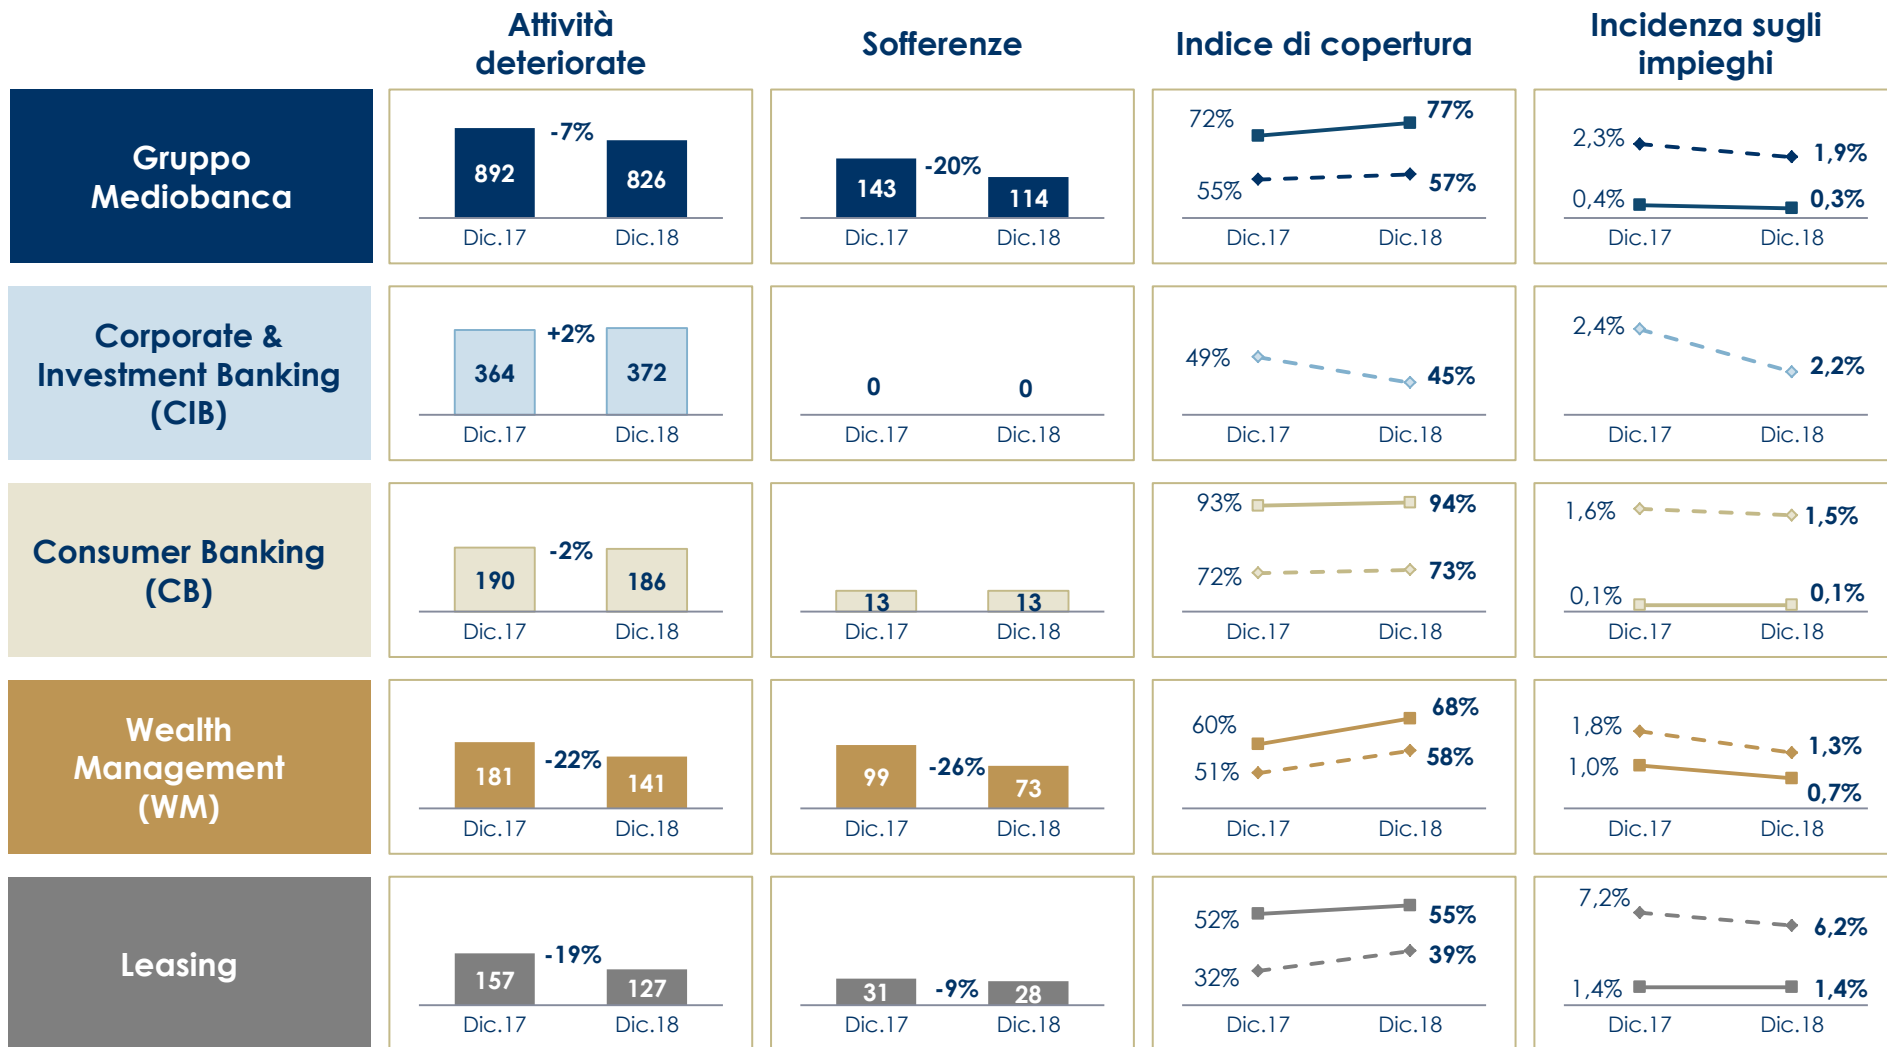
Attività deteriorate

Sofferenze

Indice di copertura

Incidenza sugli impieghi

Gruppo Mediobanca

892 -7% 826
Dic.17 Dic.18

143 -20% 114
Dic.17 Dic.18

72% 77%
55% 57%
Dic.17 Dic.18

2,3% 1,9%
0,4% 0,3%
Dic.17 Dic.18

Corporate & Investment Banking (CIB)

364 +2% 372
Dic.17 Dic.18

0 0
Dic.17 Dic.18

49% 45%
Dic.17 Dic.18

2,4% 2,2%
Dic.17 Dic.18

Consumer Banking (CB)

190 -2% 186
Dic.17 Dic.18

13 13
Dic.17 Dic.18

93% 94%
72% 73%
Dic.17 Dic.18

1,6% 1,5%
0,1% 0,1%
Dic.17 Dic.18

Wealth Management (WM)

181 -22% 141
Dic.17 Dic.18

99 -26% 73
Dic.17 Dic.18

60% 68%
51% 58%
Dic.17 Dic.18

1,8% 1,3%
1,0% 0,7%
Dic.17 Dic.18

Leasing

157 -19% 127
Dic.17 Dic.18

31 -9% 28
Dic.17 Dic.18

52% 55%
32% 39%
Dic.17 Dic.18

7,2% 6,2%
1,4% 1,4%
Dic.17 Dic.18